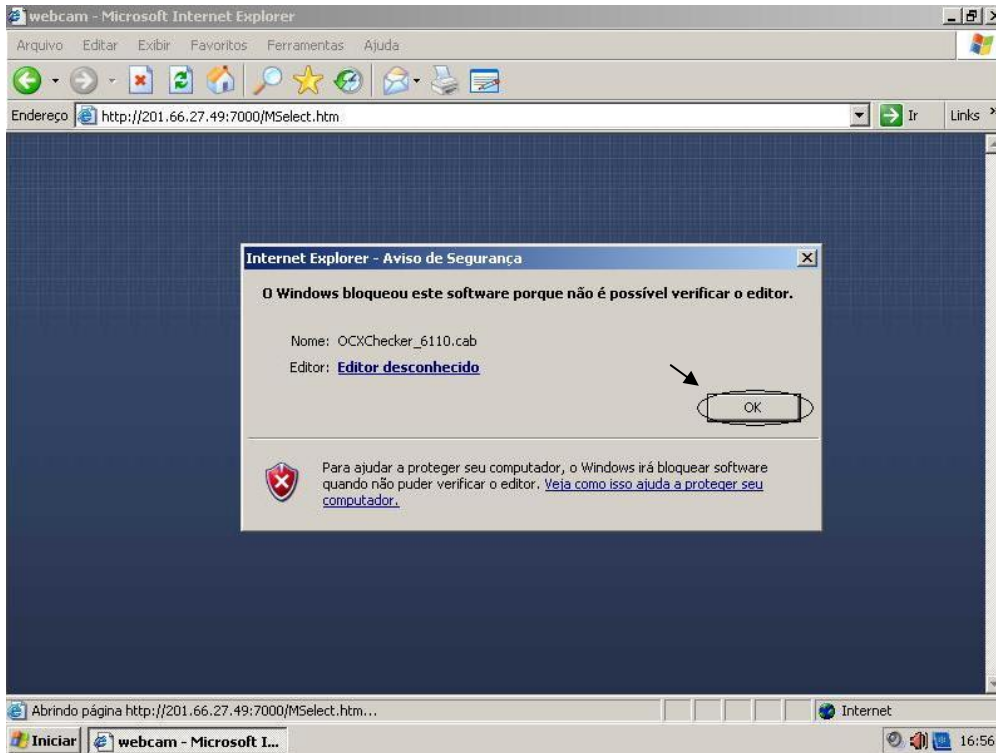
webcam - Microsoft Internet Explorer

Arquivo Editar Exibir Favoritos Ferramentas Ajuda

Endereço http://201.66.27.49:7000/MSelect.htm

Ir

Links

Internet Explorer - Aviso de Segurança

O Windows bloqueou este software porque não é possível verificar o editor.

Nome: OCXChecker_6110.cab

Editor: Editor desconhecido

OK

Para ajudar a proteger seu computador, o Windows irá bloquear software quando não puder verificar o editor. Veja como isso ajuda a proteger seu computador.

Abrindo página http://201.66.27.49:7000/MSelect.htm...

Internet

Iniciar

webcam - Microsoft I...

16:56